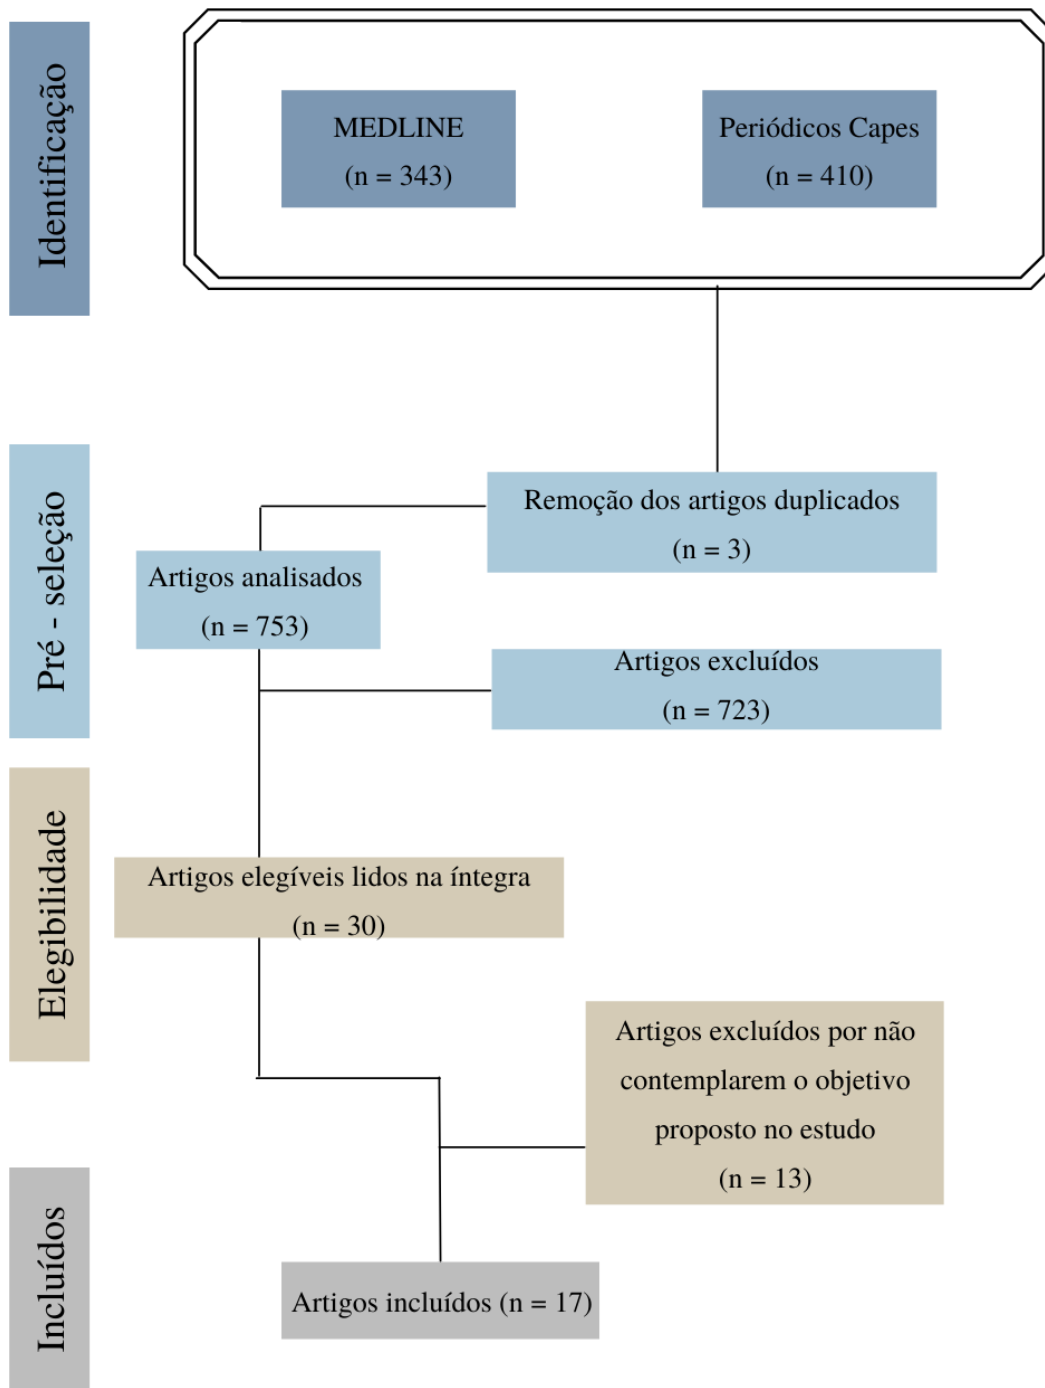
Identificação

MEDLINE
(n = 343)

Periódicos Capes
(n = 410)

Pré - seleção

Remoção dos artigos duplicados
(n = 3)

Artigos analisados
(n = 753)

Artigos excluídos
(n = 723)

Elegibilidade

Artigos elegíveis lidos na íntegra
(n = 30)

Artigos excluídos por não contemplarem o objetivo proposto no estudo
(n = 13)

Incluídos

Artigos incluídos (n = 17)